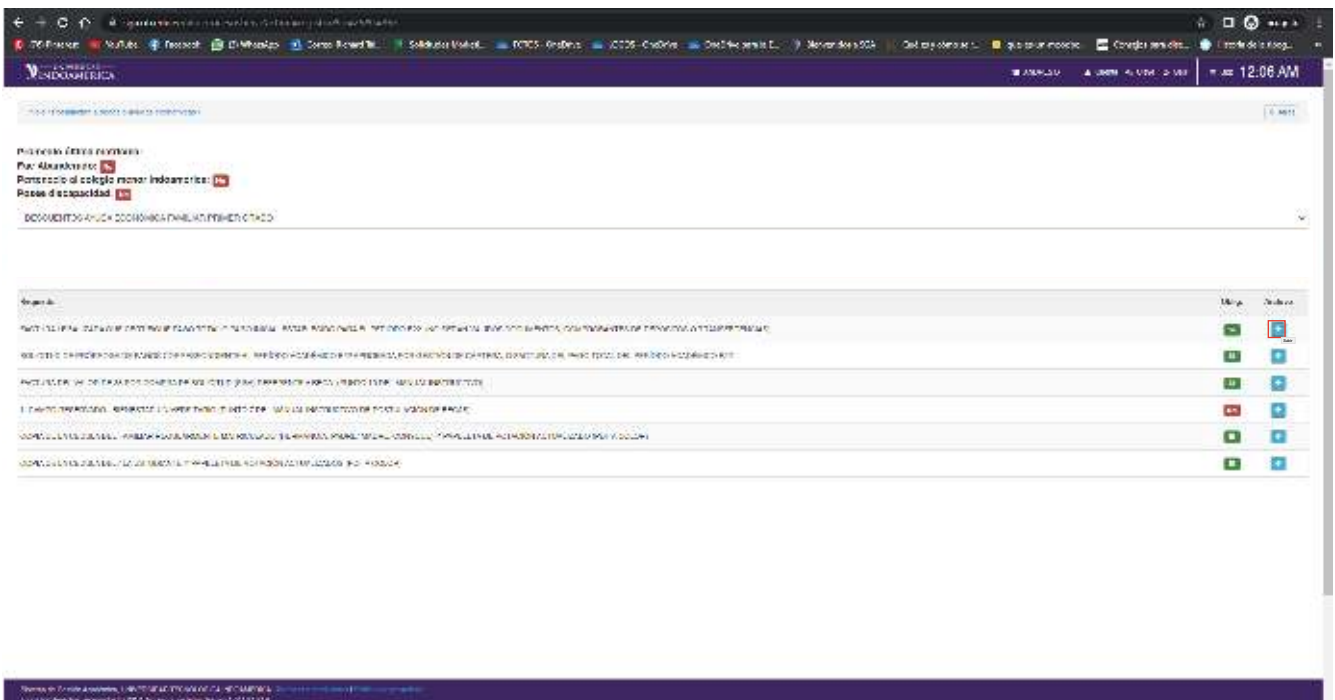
UNIVERSIDAD INDOAMÉRICA

12:06 AM

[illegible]

Pertenece étnia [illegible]
Por Abandono: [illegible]
Pertenecio al colegio menor Indoamerica: No
Posee discapacidad: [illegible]

DESCUENTOS AYUDA ECONÓMICA FAMILIAR PRIMER GRADO

| Requisito | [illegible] | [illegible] |
|---|---|---|
| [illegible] | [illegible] | |
| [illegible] | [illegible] | |
| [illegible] | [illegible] | |
| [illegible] | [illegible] | |
| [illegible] | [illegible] | |
| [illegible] | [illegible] | |

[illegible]